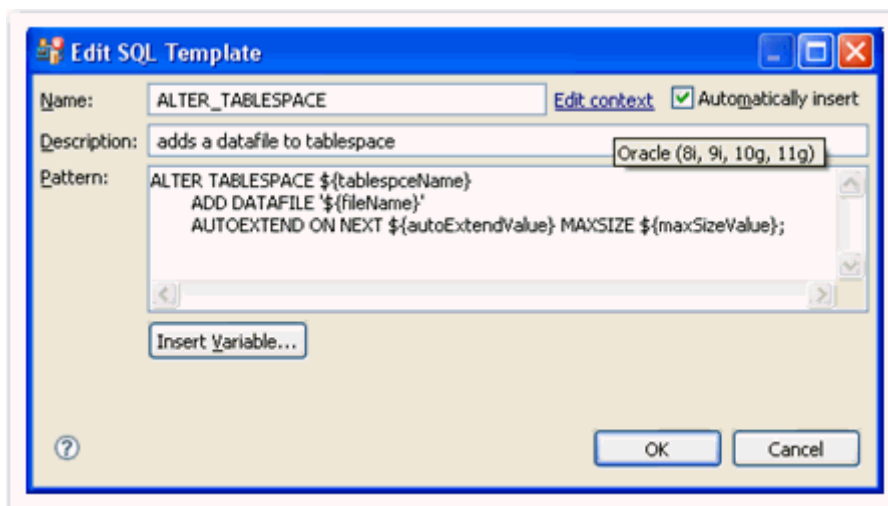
Edit SQL Template

Name: ALTER_TABLESPACE Edit context Automatically insert

Description: adds a datafile to tablespace

Oracle (8i, 9i, 10g, 11g)

Pattern: ALTER TABLESPACE ${tablespceName}
ADD DATAFILE '${fileName}'
AUTOEXTEND ON NEXT ${autoExtendValue} MAXSIZE ${maxSizeValue};

Insert Variable...

?

OK Cancel